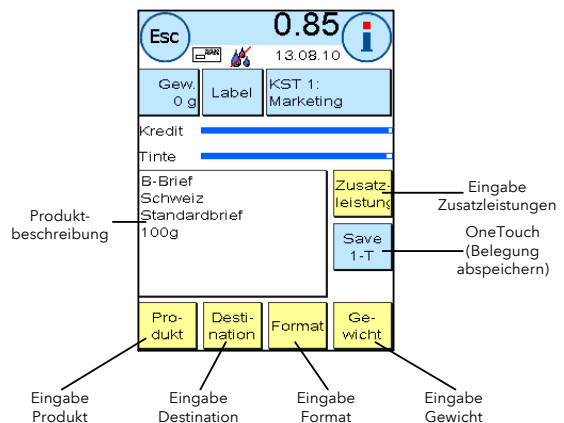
Esc

0.85

i

13.08.10

Gew.
0 g

Label

KST 1:
Marketing

Kredit

Tinte

B-Brief
Schweiz
Standardbrief
100g

Zusatzleistung

Save
1-T

Produktbeschreibung

Eingabe
Zusatzleistungen

OneTouch
(Belegung
abspeichern)

Produkt

Destination

Format

Gewicht

Eingabe
Produkt

Eingabe
Destination

Eingabe
Format

Eingabe
Gewicht